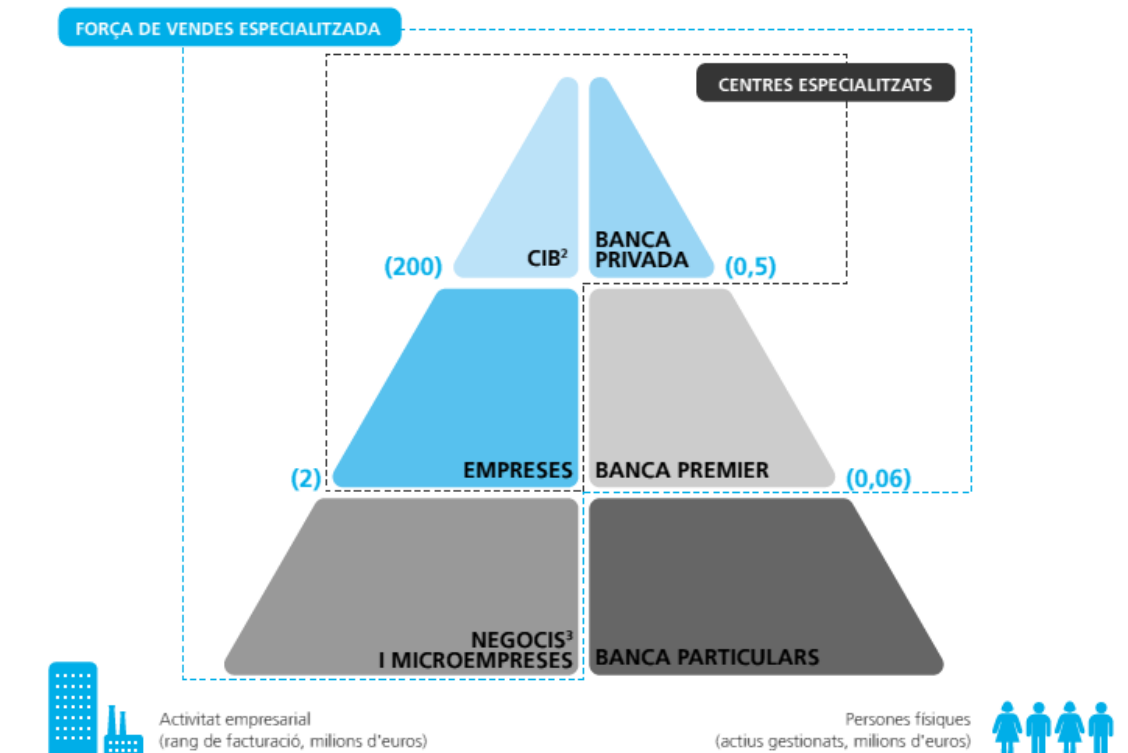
FORÇA DE VENDES ESPECIALITZADA

CENTRES ESPECIALITZATS

CIB$^2$

BANCA PRIVADA

(200)

(0,5)

EMPRESES

BANCA PREMIER

(2)

(0,06)

NEGOCIS$^3$ I MICROEMPRESES

BANCA PARTICULARS

Activitat empresarial
(rang de facturació, milions d'euros)

Persones físiques
(actius gestionats, milions d'euros)